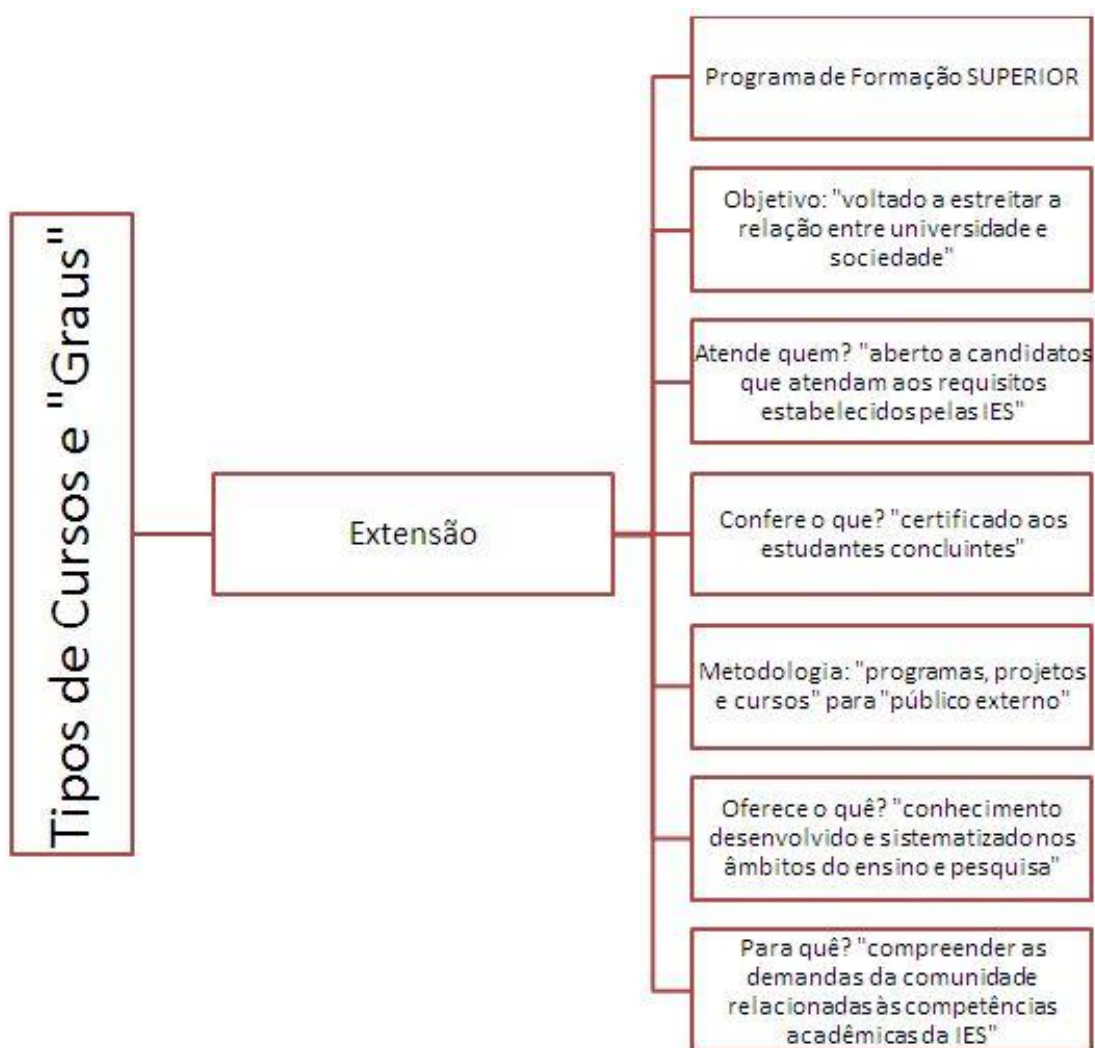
Tipos de Cursos e "Graus"

Extensão

Programa de Formação SUPERIOR

Objetivo: "voltado a estreitar a relação entre universidade e sociedade"

Atende quem? "aberto a candidatos que atendam aos requisitos estabelecidos pelas IES"

Confere o que? "certificado aos estudantes concluintes"

Metodologia: "programas, projetos e cursos" para "público externo"

Oferece o quê? "conhecimento desenvolvido e sistematizado nos âmbitos do ensino e pesquisa"

Para quê? "compreender as demandas da comunidade relacionadas às competências acadêmicas da IES"